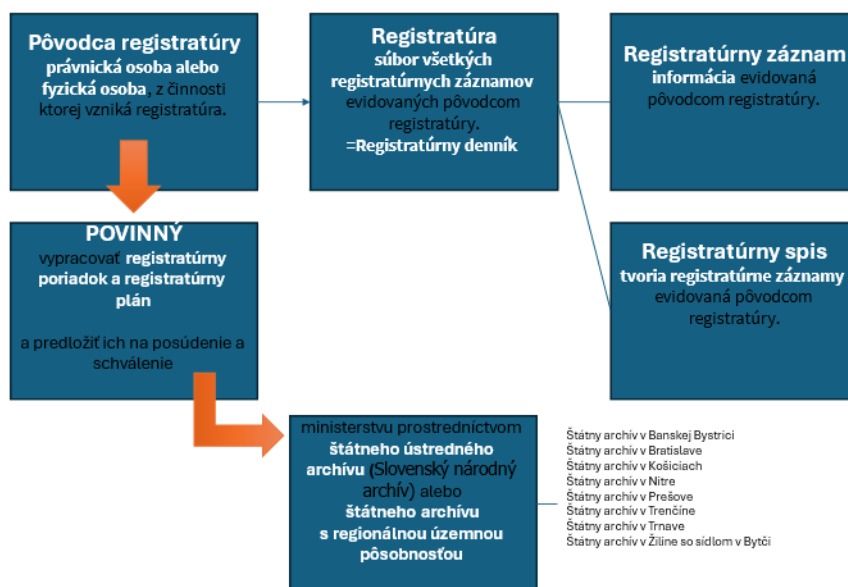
**Pôvodca registratúry**
**právnická osoba alebo fyzická osoba**, z činnosti ktorej vzniká registratúra.

**Registratúra**
**súbor všetkých registratúrnych záznamov** evidovaných pôvodcom registratúry.
**=Registratúrny denník**

**Registratúrny záznam**
**informácia** evidovaná pôvodcom registratúry.

**POVINNÝ**
vypracovať **registratúrny poriadok a registratúrny plán**

a predložiť ich na posúdenie a schválenie

**Registratúrny spis**
**tvoria registratúrne záznamy** evidovaná pôvodcom registratúry.

ministerstvu prostredníctvom **štátneho ústredného archívu** (Slovenský národný archív) alebo **štátneho archívu s regionálnou územnou pôsobnosťou**

Štátny archív v Banskej Bystrici
Štátny archív v Bratislave
Štátny archív v Košiciach
Štátny archív v Nitre
Štátny archív v Prešove
Štátny archív v Trenčíne
Štátny archív v Trnave
Štátny archív v Žiline so sídlom v Bytči